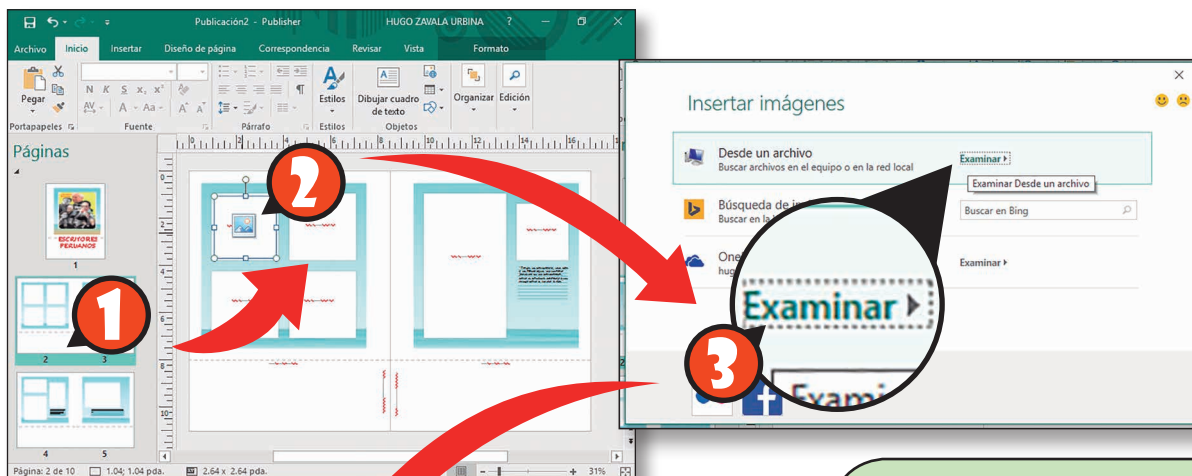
Publicación2 - Publisher HUGO ZAVALA URBINA ?

Archivo Inicio Insertar Diseño de página Correspondencia Revisar Vista Formato

Pegar
Portapapeles
Fuente
Párrafo
Estilos
Estilos
Dibujar cuadro de texto
Objetos
Organizar
Edición

Páginas

ESCRITORES PERUANOS
1
2 3
4 5

Página: 2 de 10 1.04; 1.04 pda. 2.64 x 2.64 pda. 31%

1
2
3

Insertar imágenes

Desde un archivo
Buscar archivos en el equipo o en la red local
Examinar ▸
Examinar Desde un archivo

Búsqueda de i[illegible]
Buscar en la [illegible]
Buscar en Bing

One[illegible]
hug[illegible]
Examinar ▸

Examinar ▸

Exami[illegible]